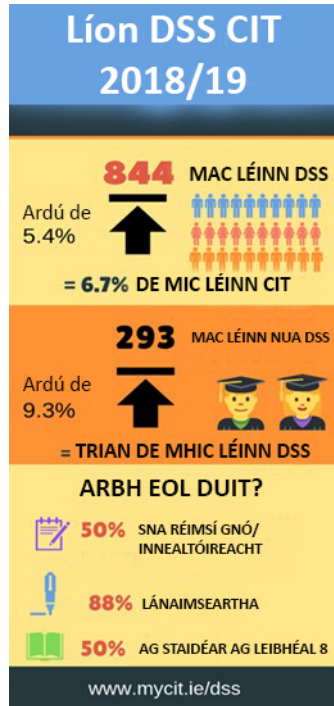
Líon DSS CIT
2018/19

844 MAC LÉINN DSS

Ardú de 5.4%

= 6.7% DE MIC LÉINN CIT

293 MAC LÉINN NUA DSS

Ardú de 9.3%

= TRIAN DE MHIC LÉINN DSS

ARBH EOL DUIT?

50% SNA RÉIMSÍ GNÓ/ INNEALTÓIREACHT

88% LÁNAIMSEARTHA

50% AG STAIDÉAR AG LEIBHÉAL 8

www.mycit.ie/dss